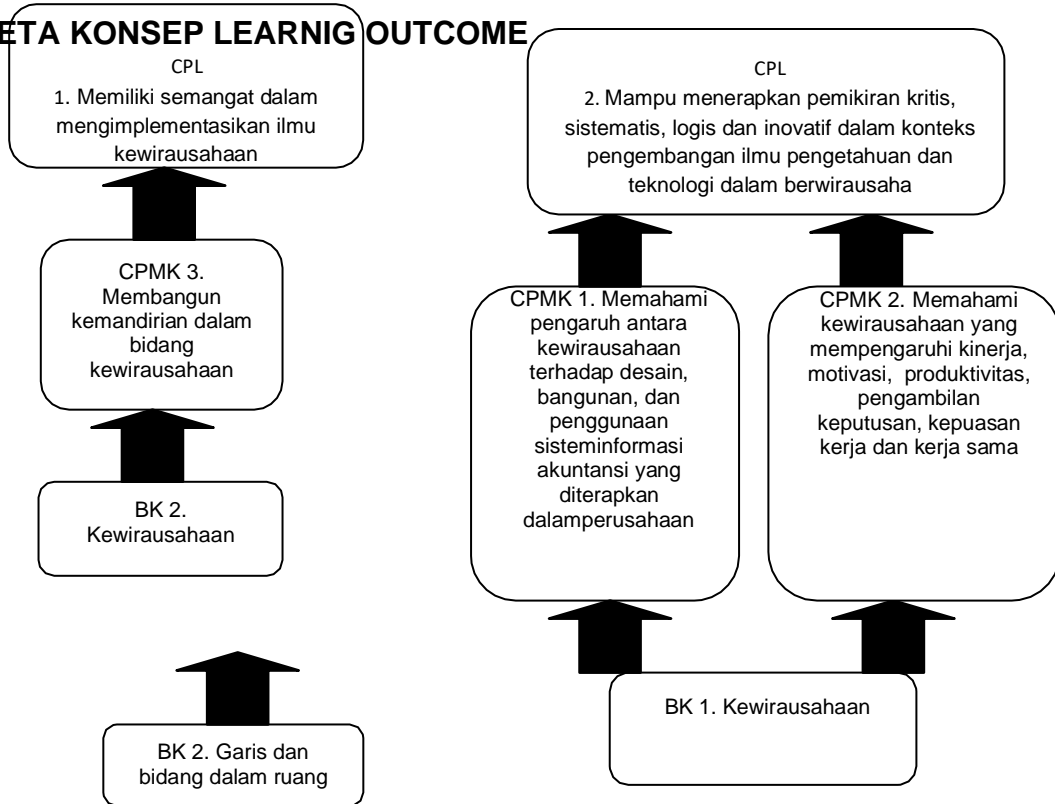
ETA KONSEP LEARNIG OUTCOME

CPL
1. Memiliki semangat dalam mengimplementasikan ilmu kewirausahaan

CPL
2. Mampu menerapkan pemikiran kritis, sistematis, logis dan inovatif dalam konteks pengembangan ilmu pengetahuan dan teknologi dalam berwirausaha

CPMK 3. Membangun kemandirian dalam bidang kewirausahaan

CPMK 1. Memahami pengaruh antara kewirausahaan terhadap desain, bangunan, dan penggunaan sisteminformasi akuntansi yang diterapkan dalamperusahaan

CPMK 2. Memahami kewirausahaan yang mempengaruhi kinerja, motivasi, produktivitas, pengambilan keputusan, kepuasan kerja dan kerja sama

BK 2. Kewirausahaan

BK 1. Kewirausahaan

BK 2. Garis dan bidang dalam ruang